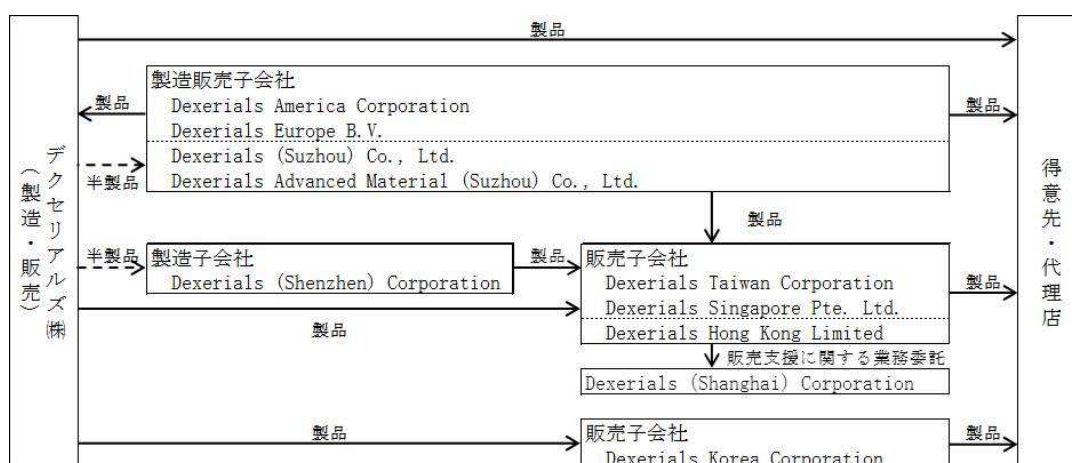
製品

デクセリアルズ㈱（製造・販売）

製造販売子会社
Dexerials America Corporation
Dexerials Europe B.V.
Dexerials (Suzhou) Co., Ltd.
Dexerials Advanced Material (Suzhou) Co., Ltd.

製品
半製品
製品

製品

半製品
製造子会社
Dexerials (Shenzhen) Corporation

製品

販売子会社
Dexerials Taiwan Corporation
Dexerials Singapore Pte. Ltd.
Dexerials Hong Kong Limited

製品

製品

販売支援に関する業務委託
Dexerials (Shanghai) Corporation

製品
販売子会社
Dexerials Korea Corporation

製品

得意先・代理店